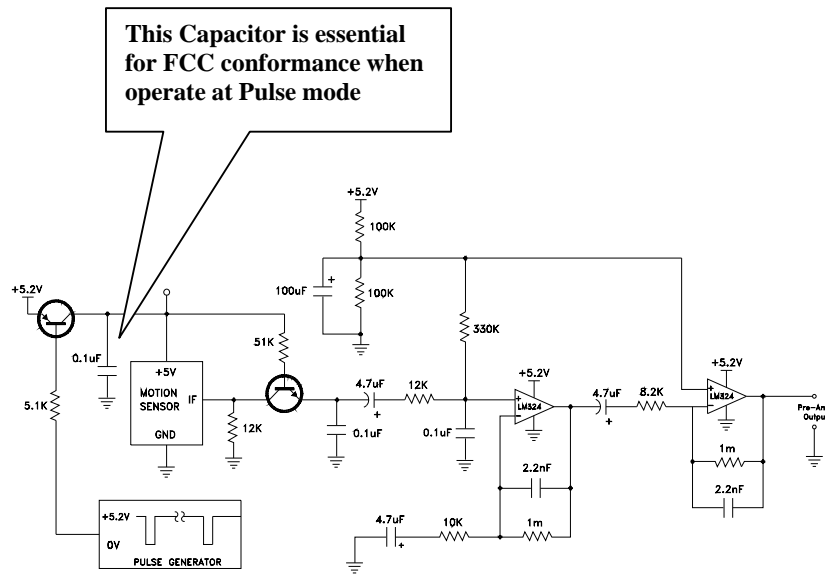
This Capacitor is essential for FCC conformance when operate at Pulse mode

+5.2V
100K
+
100uF
100K
330K
+5.2V
+5.2V
0.1uF
51K
+5V
MOTION SENSOR
IF
GND
5.1K
12K
4.7uF
+
12K
0.1uF
0.1uF
+5.2V
LM324
4.7uF
+
8.2K
+5.2V
LM324
Pre-An
Output
1m
2.2nF
2.2nF
4.7uF
+
10K
1m
+5.2V
0V
PULSE GENERATOR